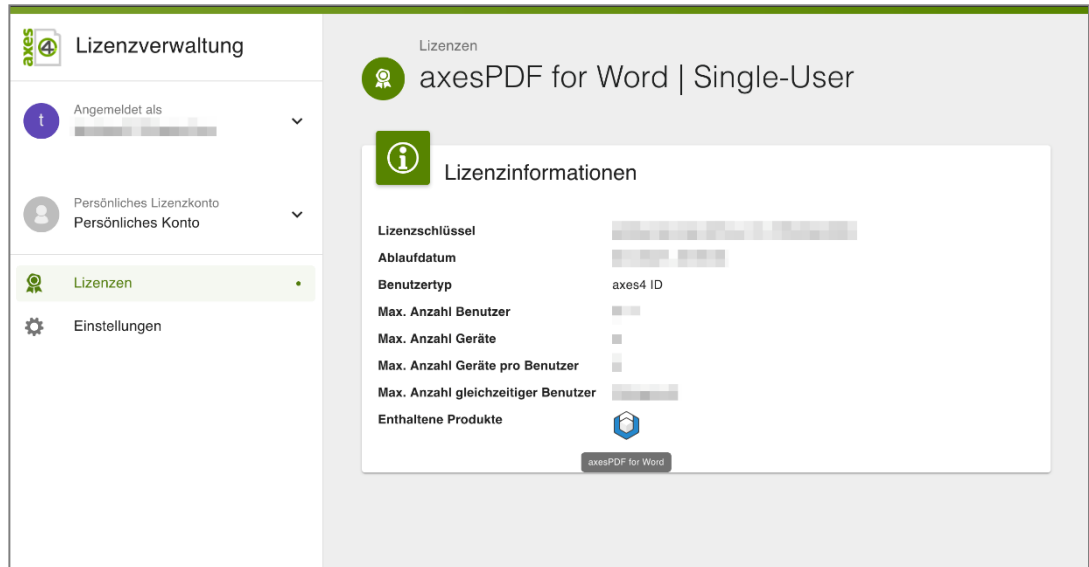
axes4

Lizenzverwaltung

t

Angemeldet als
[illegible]

Persönliches Lizenzkonto
Persönliches Konto

Lizenzen

Einstellungen

Lizenzen

axesPDF for Word | Single-User

Lizenzinformationen

| | |
|---|---|
| Lizenzschlüssel | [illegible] |
| Ablaufdatum | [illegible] |
| Benutzertyp | axes4 ID |
| Max. Anzahl Benutzer | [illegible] |
| Max. Anzahl Geräte | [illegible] |
| Max. Anzahl Geräte pro Benutzer | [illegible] |
| Max. Anzahl gleichzeitiger Benutzer | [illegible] |
| Enthaltene Produkte | |

axesPDF for Word